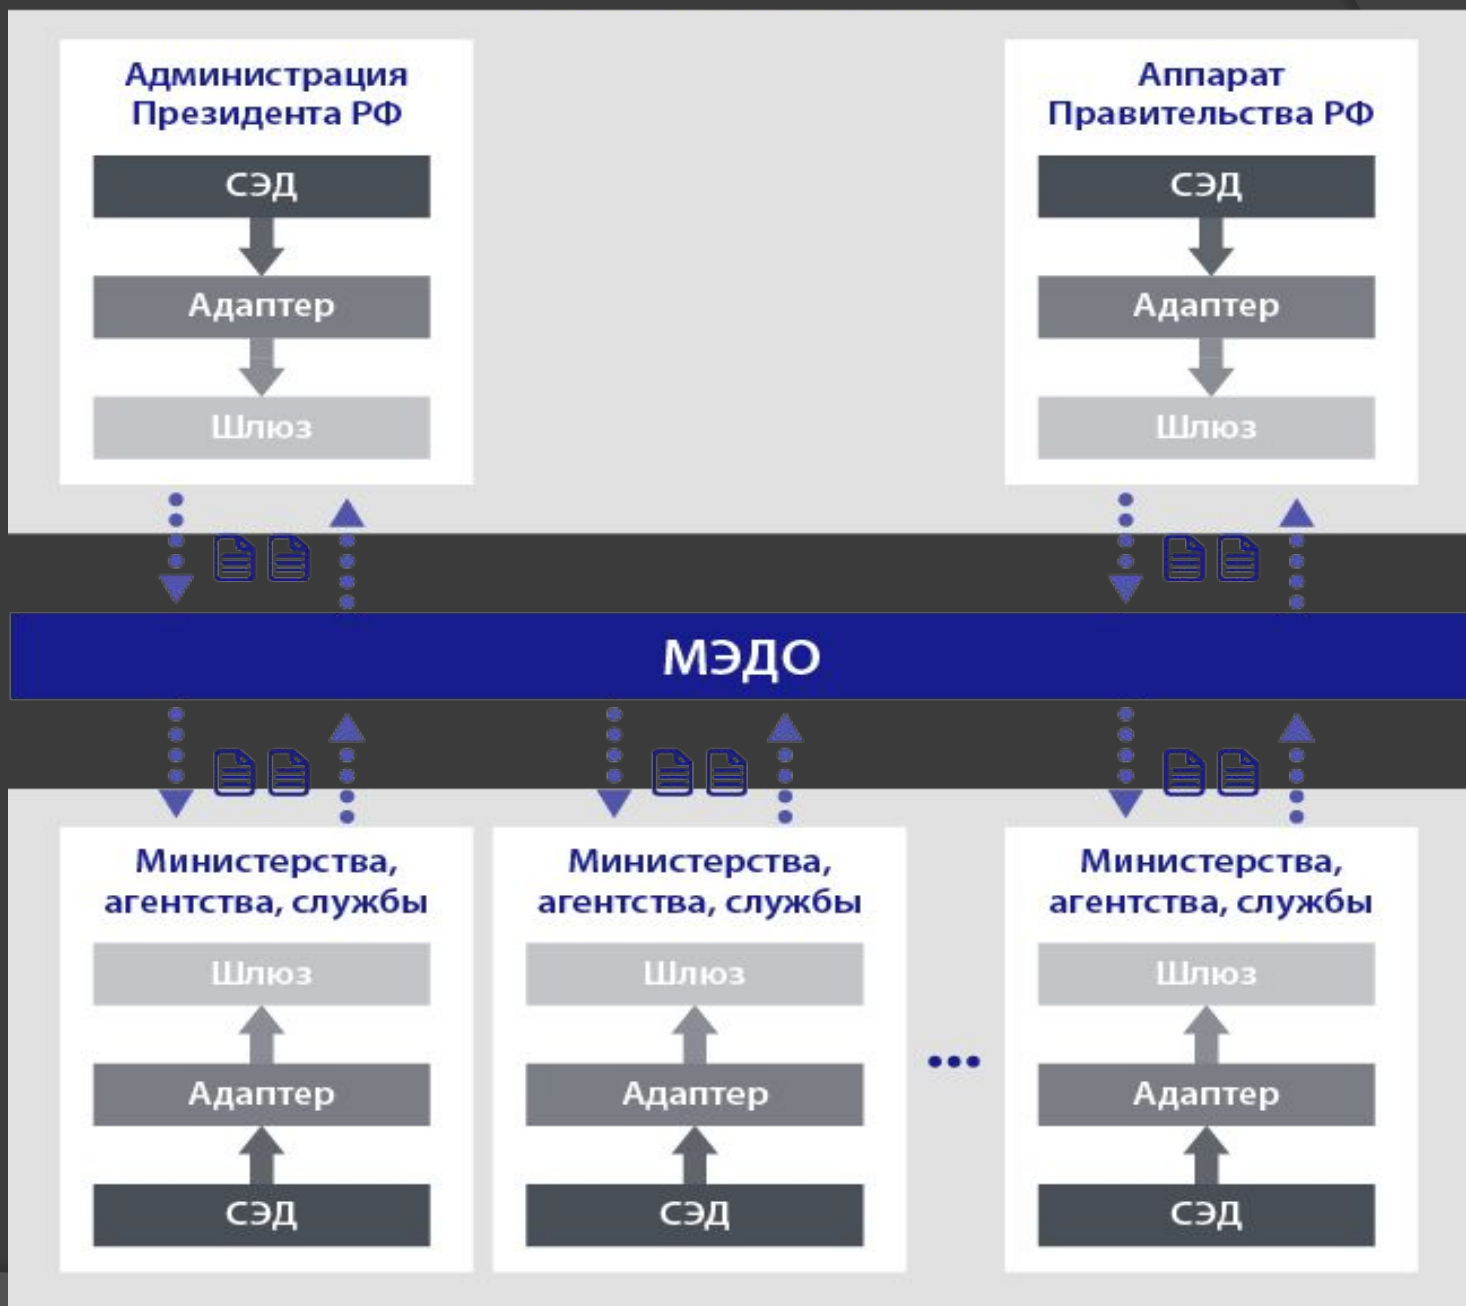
Администрация Президента РФ

СЭД

Адаптер

Шлюз

Аппарат Правительства РФ

СЭД

Адаптер

Шлюз

МЭДО

Министерства, агентства, службы

Шлюз

Адаптер

СЭД

Министерства, агентства, службы

Шлюз

Адаптер

СЭД

...

Министерства, агентства, службы

Шлюз

Адаптер

СЭД